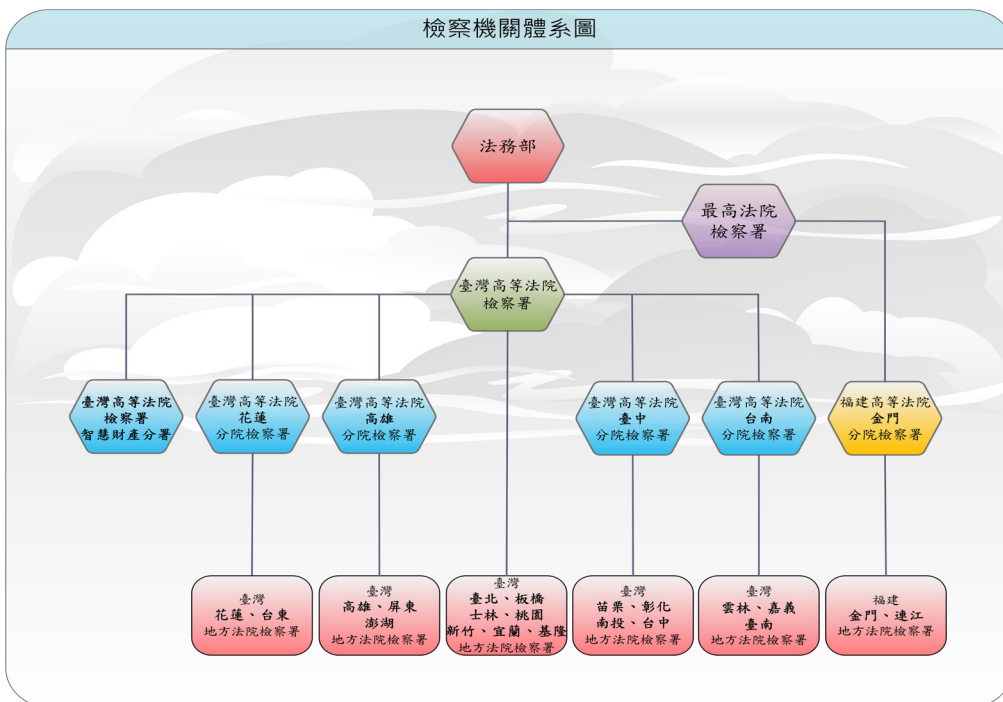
檢察機關體系圖

法務部

最高法院
檢察署

臺灣高等法院
檢察署

臺灣高等法院
檢察署
智慧財產分署

臺灣高等法院
花蓮
分院檢察署

臺灣高等法院
高雄
分院檢察署

臺灣高等法院
臺中
分院檢察署

臺灣高等法院
台南
分院檢察署

福建高等法院
金門
分院檢察署

臺灣
花蓮、台東
地方法院檢察署

臺灣
高雄、屏東
澎湖
地方法院檢察署

臺灣
臺北、板橋
士林、桃園
新竹、宜蘭、基隆
地方法院檢察署

臺灣
苗栗、彰化
南投、台中
地方法院檢察署

臺灣
雲林、嘉義
臺南
地方法院檢察署

福建
金門、連江
地方法院檢察署